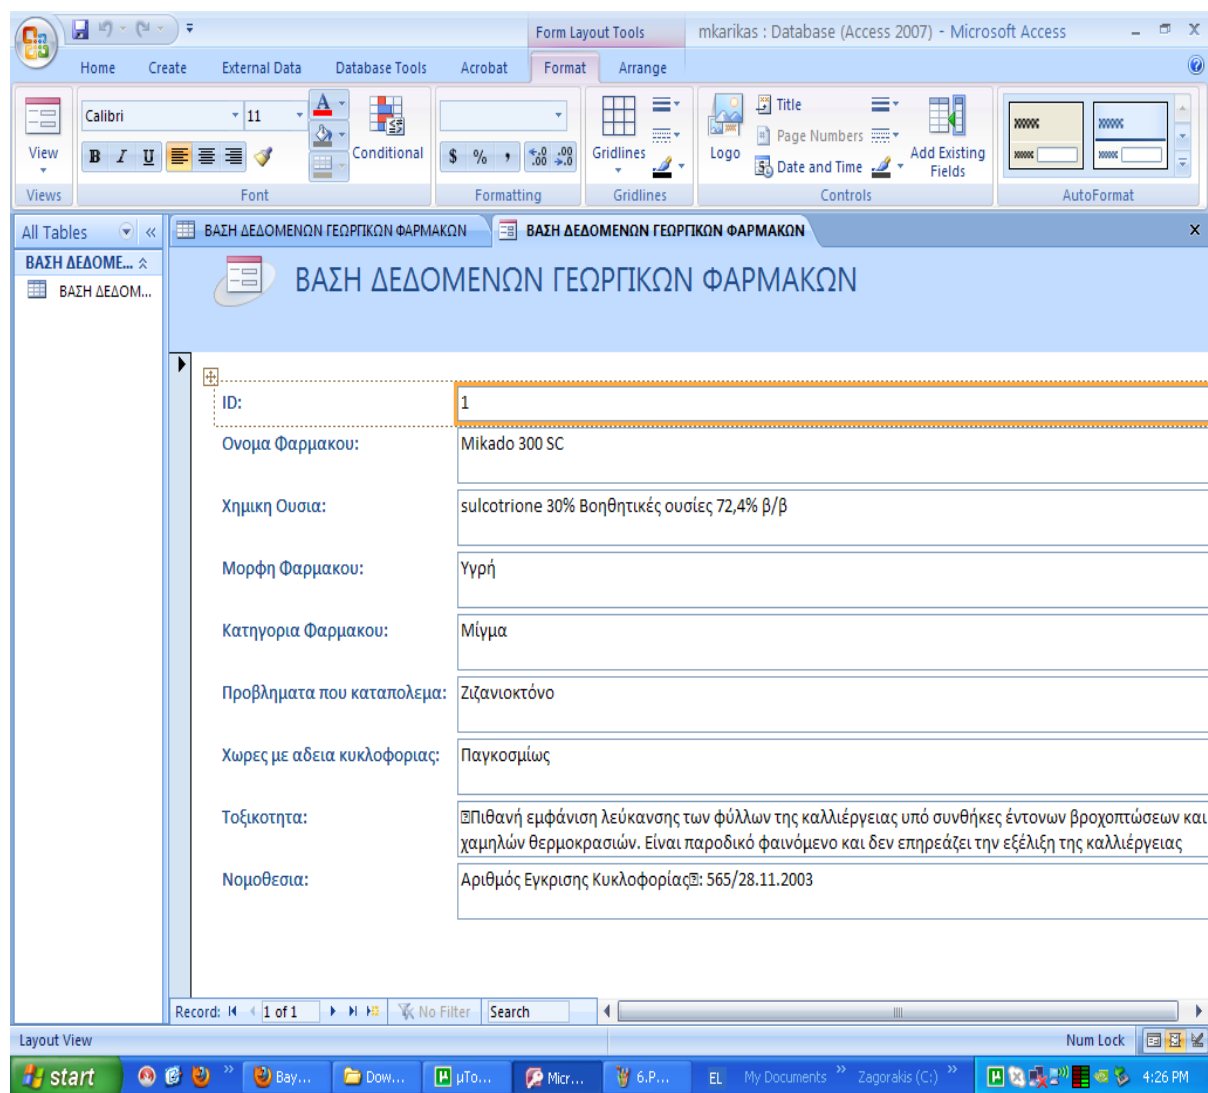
Form Layout Tools mkarikas : Database (Access 2007) - Microsoft Access

Home Create External Data Database Tools Acrobat Format Arrange

View
Views
Calibri 11
B I U
Font
Conditional
$ % ,
Formatting
Gridlines
Gridlines
Logo
Title
Page Numbers
Date and Time
Controls
Add Existing Fields
AutoFormat

All Tables «
ΒΑΣΗ ΔΕΔΟΜΕ...
ΒΑΣΗ ΔΕΔΟΜ...

ΒΑΣΗ ΔΕΔΟΜΕΝΩΝ ΓΕΩΡΓΙΚΩΝ ΦΑΡΜΑΚΩΝ ΒΑΣΗ ΔΕΔΟΜΕΝΩΝ ΓΕΩΡΓΙΚΩΝ ΦΑΡΜΑΚΩΝ ×

ΒΑΣΗ ΔΕΔΟΜΕΝΩΝ ΓΕΩΡΓΙΚΩΝ ΦΑΡΜΑΚΩΝ

ID: 1
Ονομα Φαρμακου: Mikado 300 SC
Χημικη Ουσια: sulcotrione 30% Βοηθητικές ουσίες 72,4% β/β
Μορφη Φαρμακου: Υγρή
Κατηγορια Φαρμακου: Μίγμα
Προβληματα που καταπολεμα: Ζιζανιοκτόνο
Χωρες με αδεια κυκλοφοριας: Παγκοσμίως
Τοξικοτητα: Πιθανή εμφάνιση λεύκανσης των φύλλων της καλλιέργειας υπό συνθήκες έντονων βροχοπτώσεων και χαμηλών θερμοκρασιών. Είναι παροδικό φαινόμενο και δεν επηρεάζει την εξέλιξη της καλλιέργειας
Νομοθεσια: Αριθμός Εγκρισης Κυκλοφορίας: 565/28.11.2003

Record: 1 of 1 No Filter Search

Layout View Num Lock

start Bay... Dow... µTo... Micr... 6.P... EL My Documents Zagorakis (C:) 4:26 PM